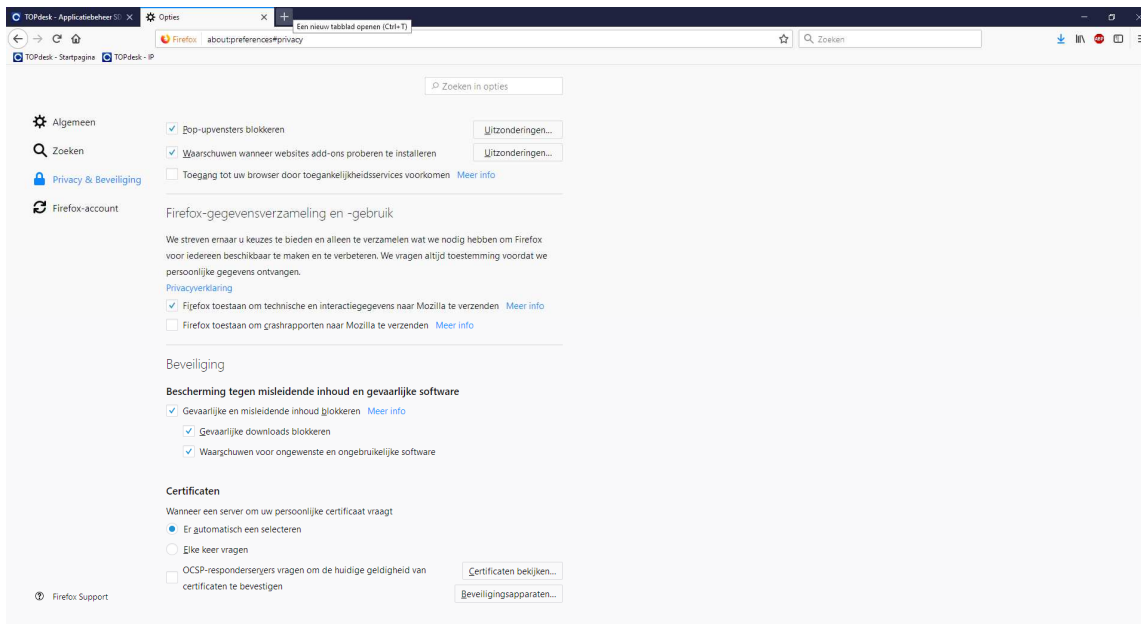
TOPdesk - Applicatiebeheer SD ×
Opties ×
+
Een nieuw tabblad openen (Ctrl+T)
Firefox about:preferences#privacy
Zoeken
TOPdesk - Startpagina
TOPdesk - IP

Zoeken in opties

Algemeen
Zoeken
Privacy & Beveiliging
Firefox-account

Pop-upvensters blokkeren
Uitzonderingen…
Waarschuwen wanneer websites add-ons proberen te installeren
Uitzonderingen…
Toegang tot uw browser door toegankelijkheidsservices voorkomen Meer info

Firefox-gegevensverzameling en -gebruik

We streven ernaar u keuzes te bieden en alleen te verzamelen wat we nodig hebben om Firefox voor iedereen beschikbaar te maken en te verbeteren. We vragen altijd toestemming voordat we persoonlijke gegevens ontvangen.
Privacyverklaring
Firefox toestaan om technische en interactiegegevens naar Mozilla te verzenden Meer info
Firefox toestaan om crashrapporten naar Mozilla te verzenden Meer info

Beveiliging

Bescherming tegen misleidende inhoud en gevaarlijke software
Gevaarlijke en misleidende inhoud blokkeren Meer info
Gevaarlijke downloads blokkeren
Waarschuwen voor ongewenste en ongebruikelijke software

Certificaten
Wanneer een server om uw persoonlijke certificaat vraagt
Er automatisch een selecteren
Elke keer vragen
OCSP-responderservers vragen om de huidige geldigheid van certificaten te bevestigen
Certificaten bekijken…
Beveiligingsapparaten…

Firefox Support